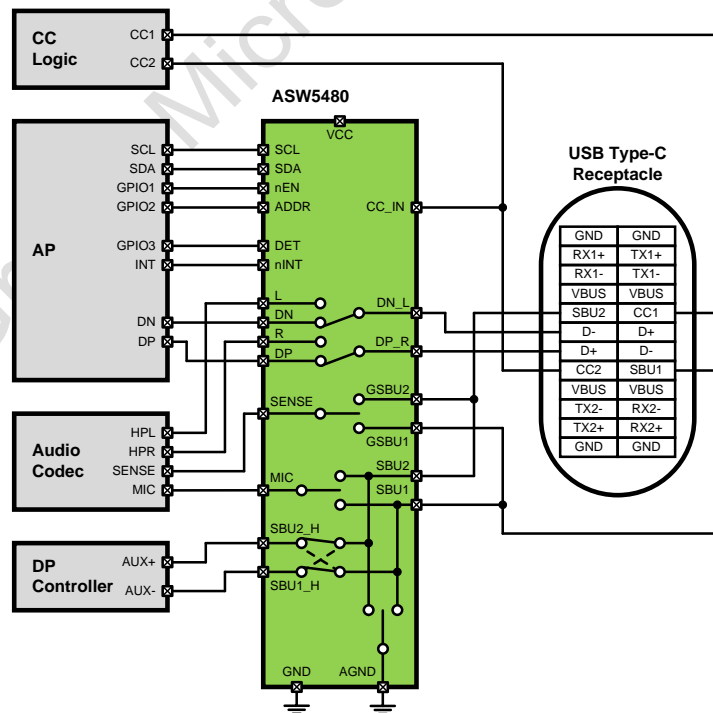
CC Logic
CC1
CC2

ASW5480
VCC

AP
SCL
SDA
GPIO1
GPIO2
GPIO3
INT
DN
DP

SCL
SDA
nEN
ADDR
DET
nINT
L
DN
R
DP
CC_IN
DN_L
DP_R

USB Type-C Receptacle

| GND | GND |
|---|---|
| RX1+ | TX1+ |
| RX1- | TX1- |
| VBUS | VBUS |
| SBU2 | CC1 |
| D- | D+ |
| D+ | D- |
| CC2 | SBU1 |
| VBUS | VBUS |
| TX2- | RX2- |
| TX2+ | RX2+ |
| GND | GND |

Audio Codec
HPL
HPR
SENSE
MIC

SENSE
GSBU2
GSBU1
MIC
SBU2
SBU1

DP Controller
AUX+
AUX-

SBU2_H
SBU1_H

GND
AGND